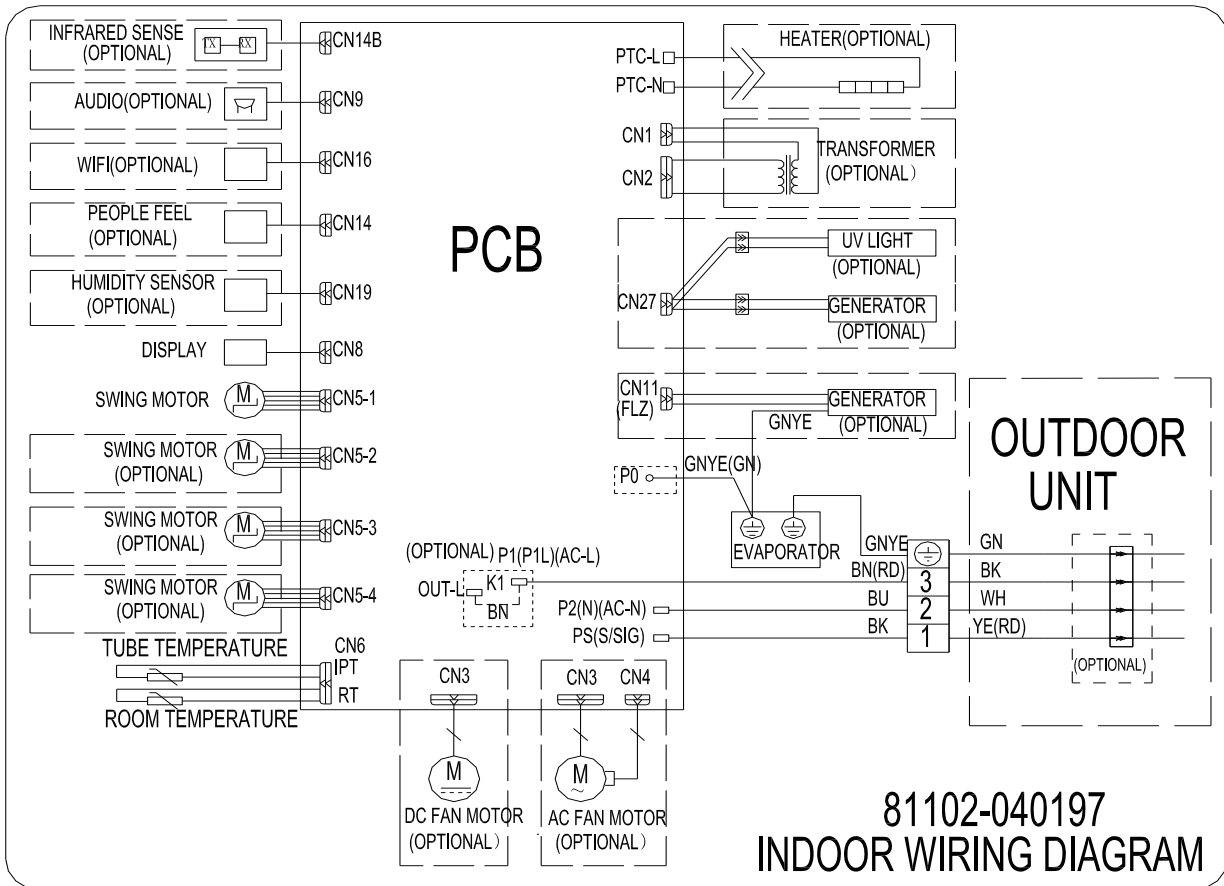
INFRARED SENSE (OPTIONAL)
TX RX
CN14B
AUDIO(OPTIONAL)
CN9
WIFI(OPTIONAL)
CN16
PEOPLE FEEL (OPTIONAL)
CN14
HUMIDITY SENSOR (OPTIONAL)
CN19
DISPLAY
CN8
SWING MOTOR
M
CN5-1
SWING MOTOR (OPTIONAL)
M
CN5-2
SWING MOTOR (OPTIONAL)
M
CN5-3
SWING MOTOR (OPTIONAL)
M
CN5-4
TUBE TEMPERATURE
CN6
IPT
RT
ROOM TEMPERATURE

PCB

PTC-L
PTC-N
HEATER(OPTIONAL)
CN1
CN2
TRANSFORMER (OPTIONAL)
CN27
UV LIGHT (OPTIONAL)
GENERATOR (OPTIONAL)
CN11 (FLZ)
GENERATOR (OPTIONAL)
GNYE
P0
GNYE(GN)
EVAPORATOR
GNYE
(OPTIONAL) P1(P1L)(AC-L)
OUT-L
K1
BN
BN(RD)
P2(N)(AC-N)
BU
PS(S/SIG)
BK
3
2
1
GN
BK
WH
YE(RD)
(OPTIONAL)
OUTDOOR UNIT
CN3
M
DC FAN MOTOR (OPTIONAL)
CN3
CN4
M
AC FAN MOTOR (OPTIONAL)

81102-040197
INDOOR WIRING DIAGRAM